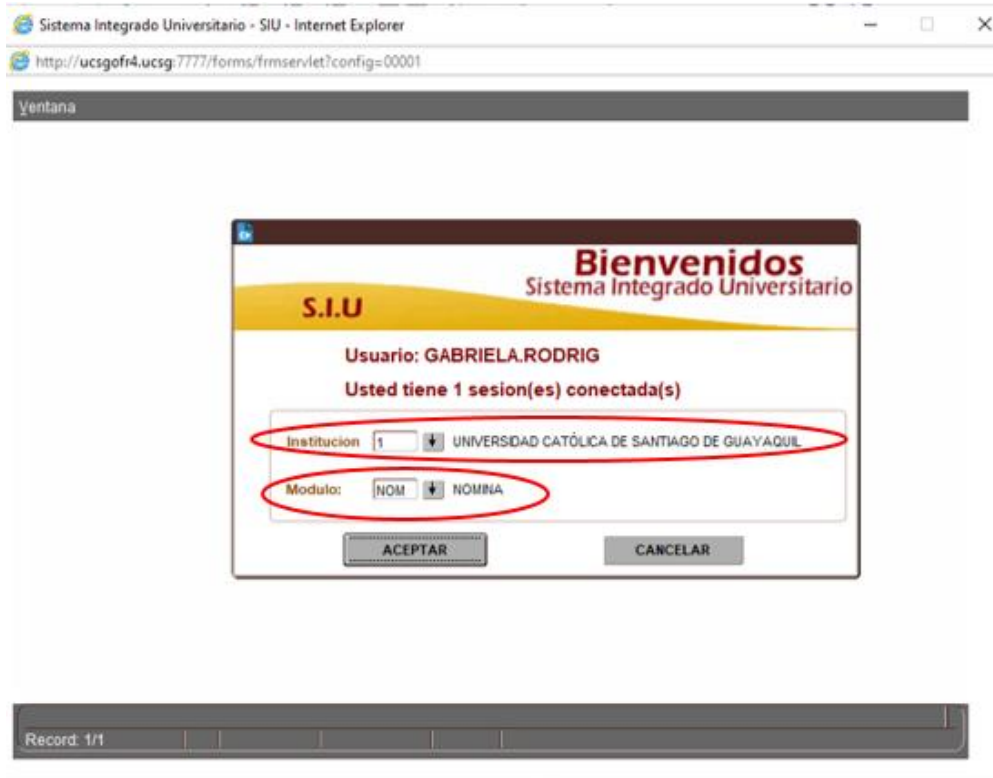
Sistema Integrado Universitario - SIU - Internet Explorer

http://ucsgofr4.ucsg:7777/forms/frmservlet?config=00001

Ventana

Bienvenidos
Sistema Integrado Universitario

S.I.U

Usuario: GABRIELA.RODRIG

Usted tiene 1 sesion(es) conectada(s)

Institucion 1 UNIVERSIDAD CATÓLICA DE SANTIAGO DE GUAYAQUIL

Modulo: NOM NOMINA

ACEPTAR

CANCELAR

Record: 1/1